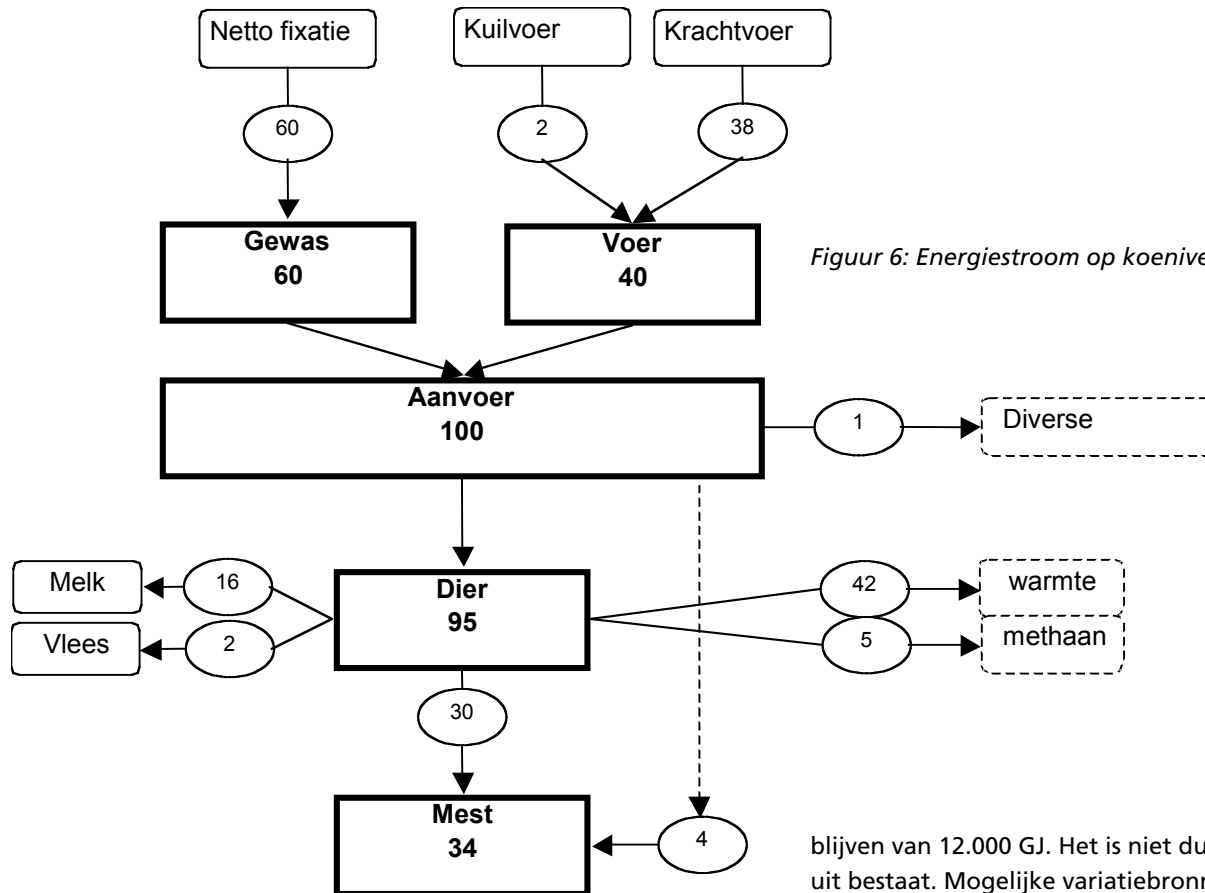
Netto fixatie

Kuilvoer

Krachtvoer

60

2

38

Gewas
60

Voer
40

Figuur 6: Energiestroom op koenive

Aanvoer
100

1

Diverse

Melk

16

Vlees

2

Dier
95

42

warmte

5

methaan

30

Mest
34

4

blijven van 12.000 GJ. Het is niet du
uit bestaat. Mogelijke variatiebronn